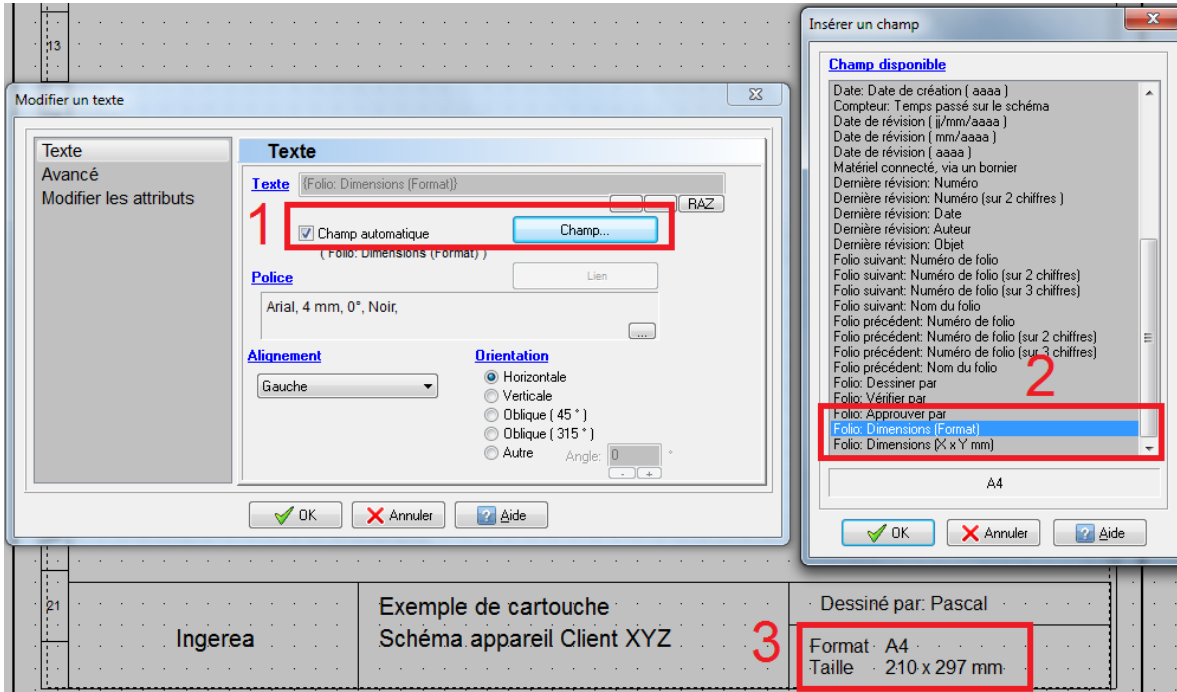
13

Modifier un texte

Texte
Avancé
Modifier les attributs

Texte

Texte {Folio: Dimensions (Format)}

RAZ

1

Champ automatique

Champ...

( Folio: Dimensions (Format) )

Police

Lien

Arial, 4 mm, 0°, Noir,

...

Alignement

Gauche

Orientation

Horizontale
Verticale
Oblique ( 45 ° )
Oblique ( 315 ° )
Autre

Angle: 0 °

OK
Annuler
Aide

Insérer un champ

Champ disponible

Date: Date de création ( aaaa )
Compteur: Temps passé sur le schéma
Date de révision ( jj/mm/aaaa )
Date de révision ( mm/aaaa )
Date de révision ( aaaa )
Matériel connecté, via un bornier
Dernière révision: Numéro
Dernière révision: Numéro (sur 2 chiffres )
Dernière révision: Date
Dernière révision: Auteur
Dernière révision: Objet
Folio suivant: Numéro de folio
Folio suivant: Numéro de folio (sur 2 chiffres)
Folio suivant: Numéro de folio (sur 3 chiffres)
Folio suivant: Nom du folio
Folio précédent: Numéro de folio
Folio précédent: Numéro de folio (sur 2 chiffres)
Folio précédent: Numéro de folio (sur 3 chiffres)
Folio précédent: Nom du folio
Folio: Dessiner par
Folio: Vérifier par
Folio: Approuver par
Folio: Dimensions (Format)
Folio: Dimensions (X x Y mm)

2

A4

OK
Annuler
Aide

21

Ingerea

Exemple de cartouche
Schéma appareil Client XYZ

Dessiné par: Pascal

3

Format A4
Taille 210 x 297 mm